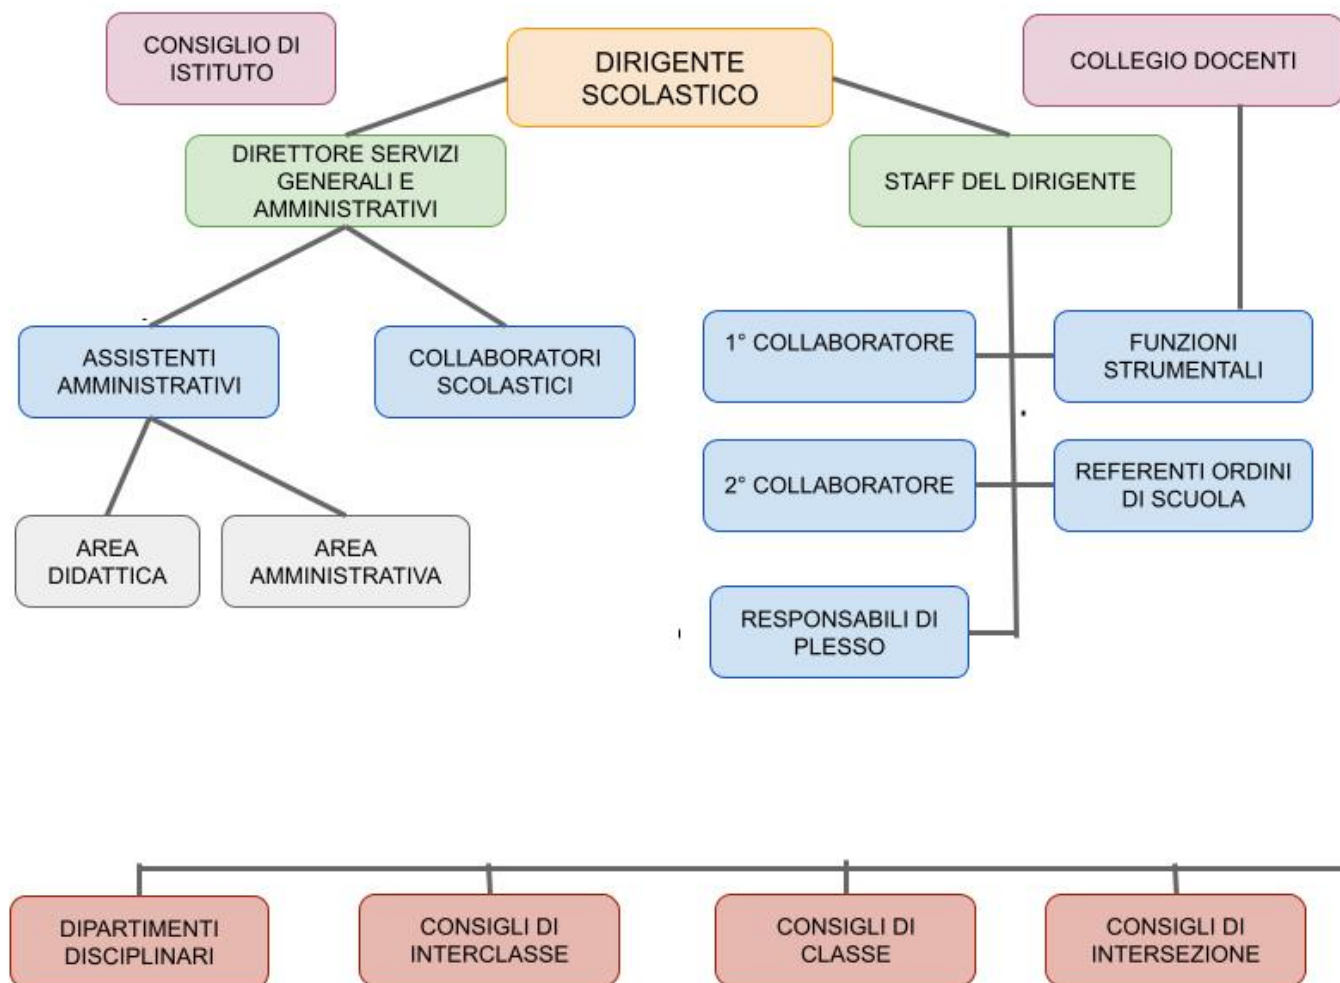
CONSIGLIO DI ISTITUTO

DIRIGENTE SCOLASTICO

COLLEGIO DOCENTI

DIRETTORE SERVIZI GENERALI E AMMINISTRATIVI

STAFF DEL DIRIGENTE

ASSISTENTI AMMINISTRATIVI

COLLABORATORI SCOLASTICI

1° COLLABORATORE

FUNZIONI STRUMENTALI

2° COLLABORATORE

REFERENTI ORDINI DI SCUOLA

AREA DIDATTICA

AREA AMMINISTRATIVA

RESPONSABILI DI PLESSO

DIPARTIMENTI DISCIPLINARI

CONSIGLI DI INTERCLASSE

CONSIGLI DI CLASSE

CONSIGLI DI INTERSEZIONE